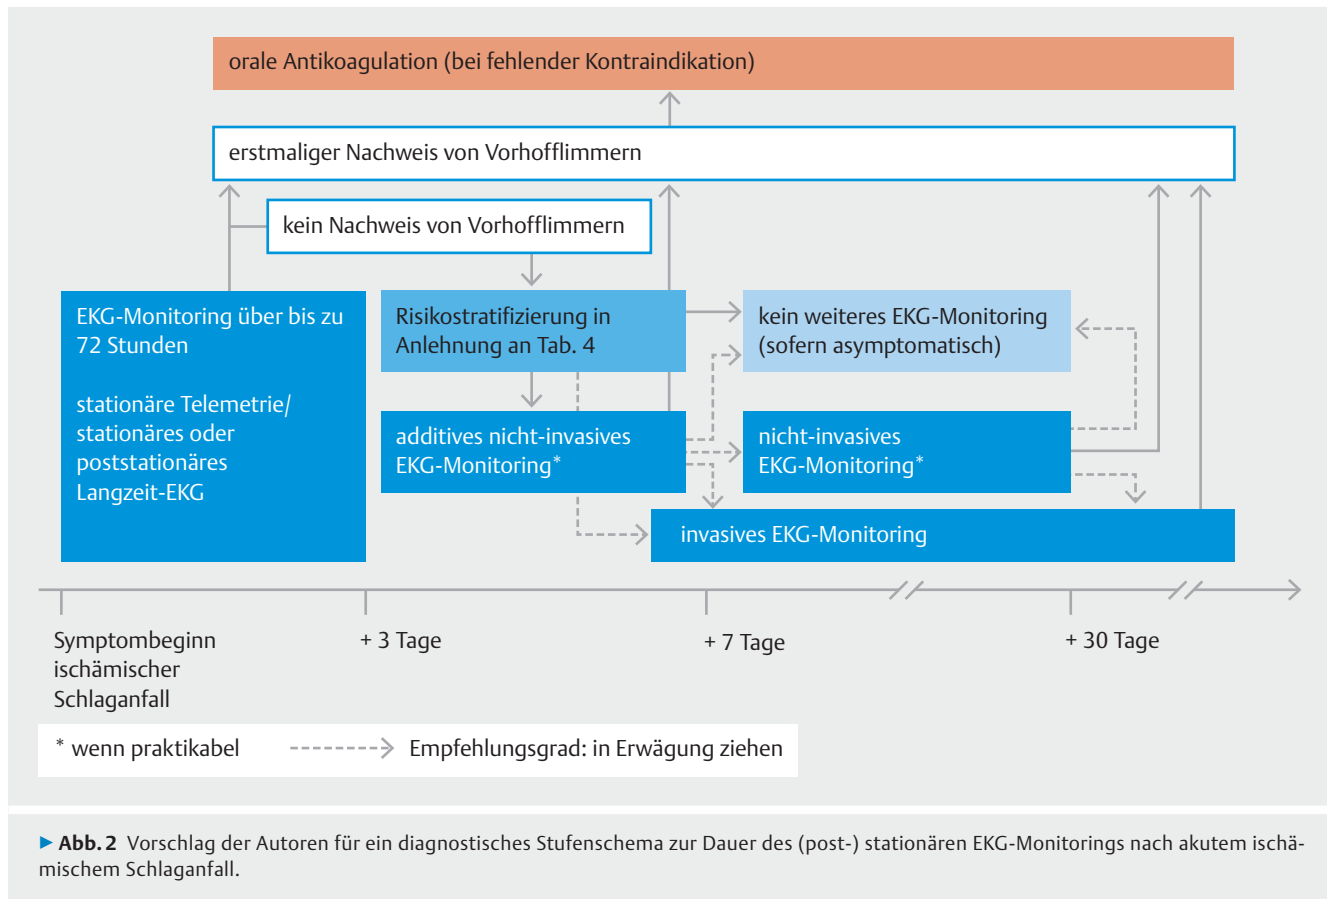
orale Antikoagulation (bei fehlender Kontraindikation)

erstmaliger Nachweis von Vorhofflimmern

kein Nachweis von Vorhofflimmern

EKG-Monitoring über bis zu 72 Stunden

stationäre Telemetrie/ stationäres oder poststationäres Langzeit-EKG

Risikostratifizierung in Anlehnung an Tab. 4

kein weiteres EKG-Monitoring (sofern asymptomatisch)

additives nicht-invasives EKG-Monitoring*

nicht-invasives EKG-Monitoring*

invasives EKG-Monitoring

Symptombeginn ischämischer Schlaganfall

+ 3 Tage

+ 7 Tage

+ 30 Tage

* wenn praktikabel

Empfehlungsgrad: in Erwägung ziehen

▶ **Abb. 2** Vorschlag der Autoren für ein diagnostisches Stufenschema zur Dauer des (post-) stationären EKG-Monitorings nach akutem ischämischem Schlaganfall.